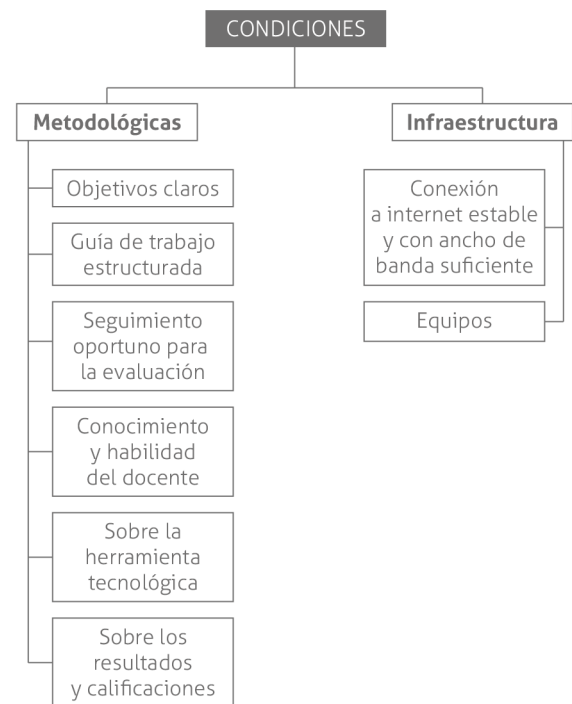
CONDICIONES

Metodológicas

Objetivos claros

Guía de trabajo estructurada

Seguimiento oportuno para la evaluación

Conocimiento y habilidad del docente

Sobre la herramienta tecnológica

Sobre los resultados y calificaciones

Infraestructura

Conexión a internet estable y con ancho de banda suficiente

Equipos